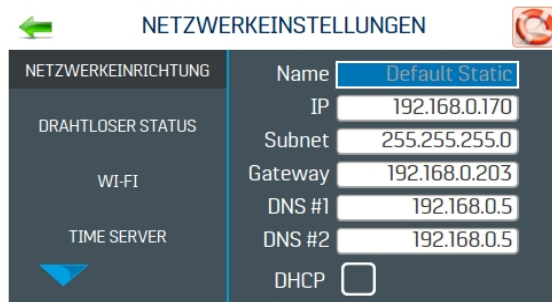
NETZWERKEINSTELLUNGEN

NETZWERKEINRICHTUNG

DRAHTLOSER STATUS

WI-FI

TIME SERVER

Name Default Static

IP 192.168.0.170

Subnet 255.255.255.0

Gateway 192.168.0.203

DNS #1 192.168.0.5

DNS #2 192.168.0.5

DHCP